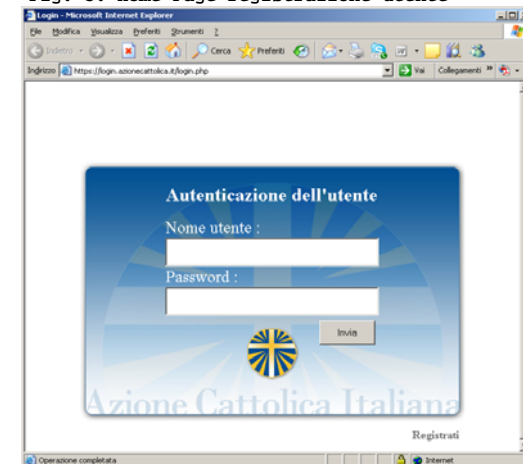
Fig. 3: Home Page registrazione utente

Login - Microsoft Internet Explorer

File Modifica Visualizza Preferiti Strumenti ?

Indietro Cerca Preferiti

Indirizzo https://login.azionecattolica.it/login.php Vai Collegamenti

Autenticazione dell'utente

Nome utente :

Password :

Invia

Azione Cattolica Italiana

Registrati

Operazione completata Internet